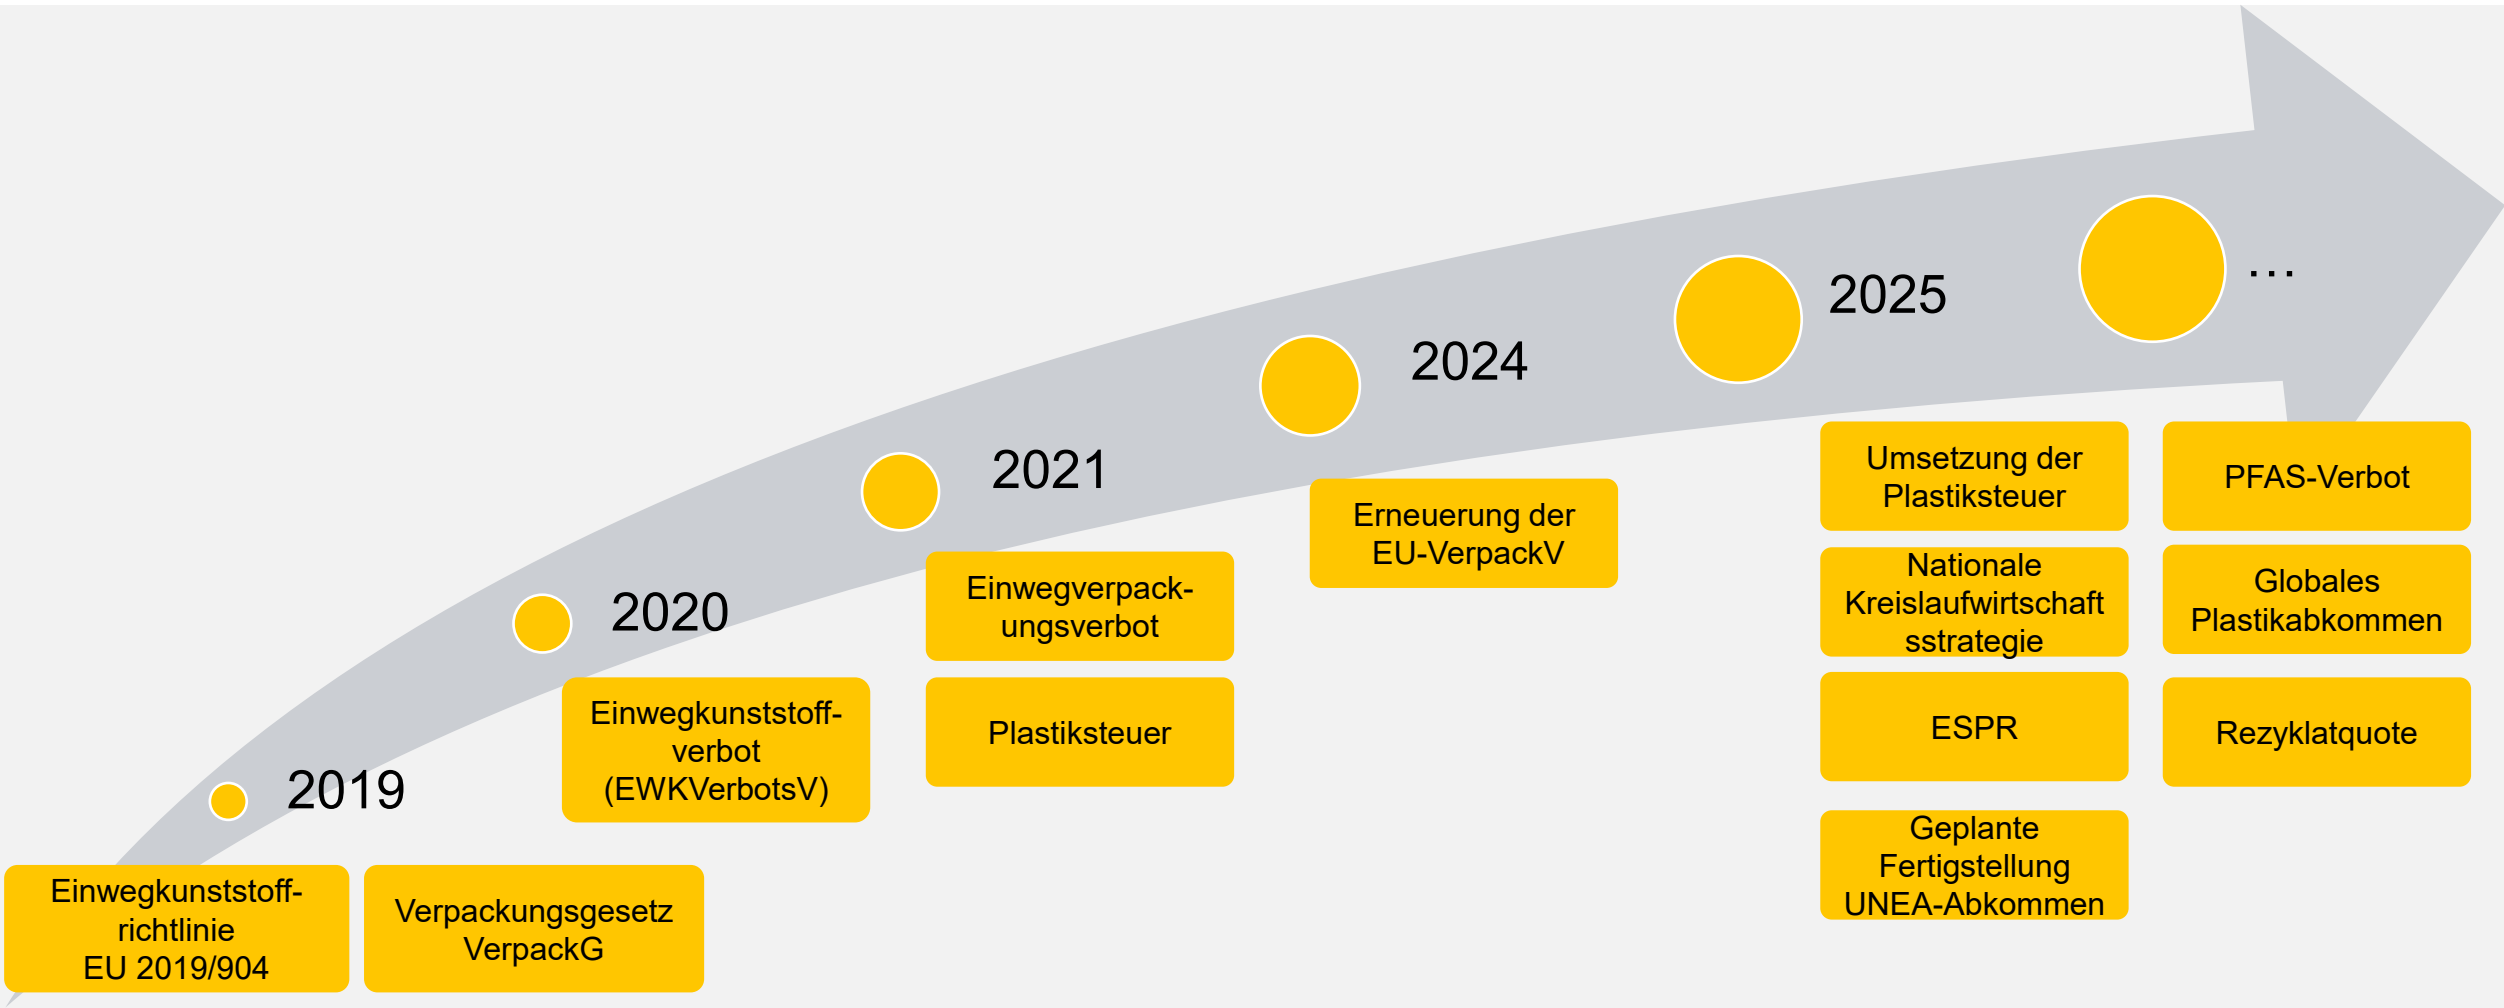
2019

Einwegkunststoff-richtlinie EU 2019/904

Verpackungsgesetz VerpackG

2020

Einwegkunststoff-verbot (EWKVerbotsV)

2021

Einwegverpack-ungsverbot

Plastiksteuer

2024

Erneuerung der EU-VerpackV

2025

Umsetzung der Plastiksteuer

Nationale Kreislaufwirtschaftsstrategie

ESPR

Geplante Fertigstellung UNEA-Abkommen

…

PFAS-Verbot

Globales Plastikabkommen

Rezyklatquote